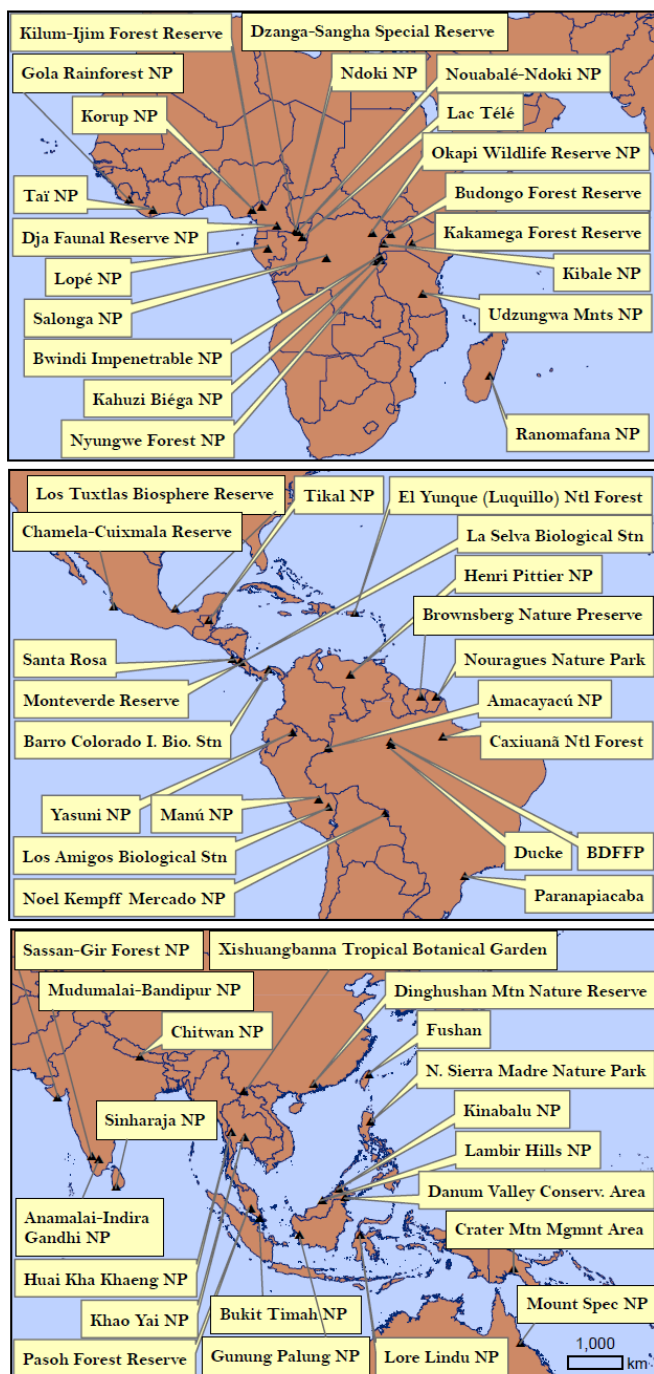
Kilum-Ijim Forest Reserve
Dzanga-Sangha Special Reserve
Gola Rainforest NP
Ndoki NP
Nouabalé-Ndoki NP
Korup NP
Lac Télé
Okapi Wildlife Reserve NP
Taï NP
Budongo Forest Reserve
Dja Faunal Reserve NP
Kakamega Forest Reserve
Lopé NP
Kibale NP
Salonga NP
Udzungwa Mnts NP
Bwindi Impenetrable NP
Kahuzi Biéga NP
Ranomafana NP
Nyungwe Forest NP

Los Tuxtlas Biosphere Reserve
Tikal NP
El Yunque (Luquillo) Ntl Forest
Chamela-Cuixmala Reserve
La Selva Biological Stn
Henri Pittier NP
Brownsberg Nature Preserve
Santa Rosa
Nouragues Nature Park
Monteverde Reserve
Amacayacú NP
Barro Colorado I. Bio. Stn
Caxiuanã Ntl Forest
Yasuni NP
Manú NP
Los Amigos Biological Stn
Ducke
BDFFP
Noel Kempff Mercado NP
Paranapiacaba

Sassan-Gir Forest NP
Xishuangbanna Tropical Botanical Garden
Mudumalai-Bandipur NP
Dinghushan Mtn Nature Reserve
Chitwan NP
Fushan
N. Sierra Madre Nature Park
Sinharaja NP
Kinabalu NP
Lambir Hills NP
Danum Valley Conserv. Area
Anamalai-Indira Gandhi NP
Crater Mtn Mgmnt Area
Huai Kha Khaeng NP
Mount Spec NP
Khao Yai NP
Bukit Timah NP
1,000
km
Pasoh Forest Reserve
Gunung Palung NP
Lore Lindu NP